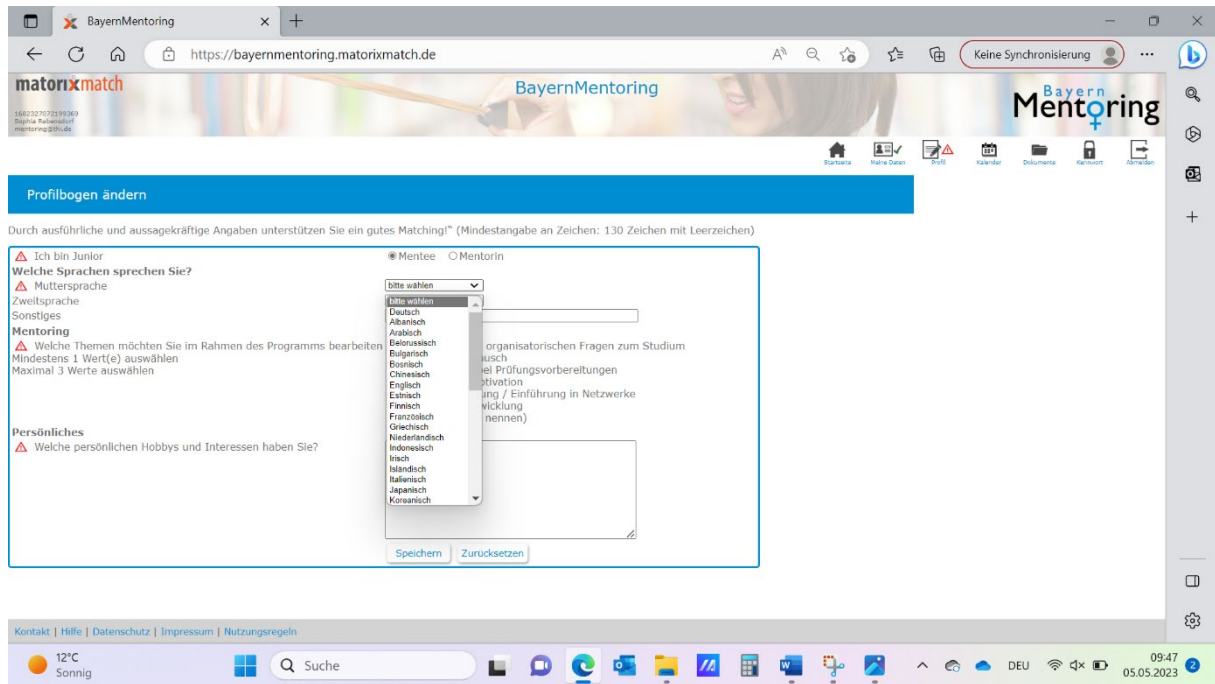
BayernMentoring

https://bayernmentoring.matorixmatch.de

Keine Synchronisierung

matorixmatch

1682327072199369
Sophia Rabenstorf
mentoring@thi.de

BayernMentoring

Bayern Mentoring

Startseite Meine Daten Profil Kalender Dokumente Kennwort Abmelden

Profilbogen ändern

Durch ausführliche und aussagekräftige Angaben unterstützen Sie ein gutes Matching!" (Mindestangabe an Zeichen: 130 Zeichen mit Leerzeichen)

Ich bin Junior
Mentee Mentorin
Welche Sprachen sprechen Sie?
Muttersprache
bitte wählen
Zweitsprache
Sonstiges
Mentoring
Welche Themen möchten Sie im Rahmen des Programms bearbeiten
Mindestens 1 Wert(e) auswählen
Maximal 3 Werte auswählen

bitte wählen
Deutsch
Albanisch
Arabisch
Belorussisch
Bulgarisch
Bosnisch
Chinesisch
Englisch
Estnisch
Finnisch
Französisch
Griechisch
Niederländisch
Indonesisch
Irisch
Isländisch
Italienisch
Japanisch
Koreanisch

organisatorischen Fragen zum Studium
usch
el Prüfungsvorbereitungen
tivation
ung / Einführung in Netzwerke
wicklung
nennen)

Persönliches
Welche persönlichen Hobbys und Interessen haben Sie?

Speichern Zurücksetzen

Kontakt | Hilfe | Datenschutz | Impressum | Nutzungsregeln

12°C
Sonnig
Suche
DEU
09:47
05.05.2023
2